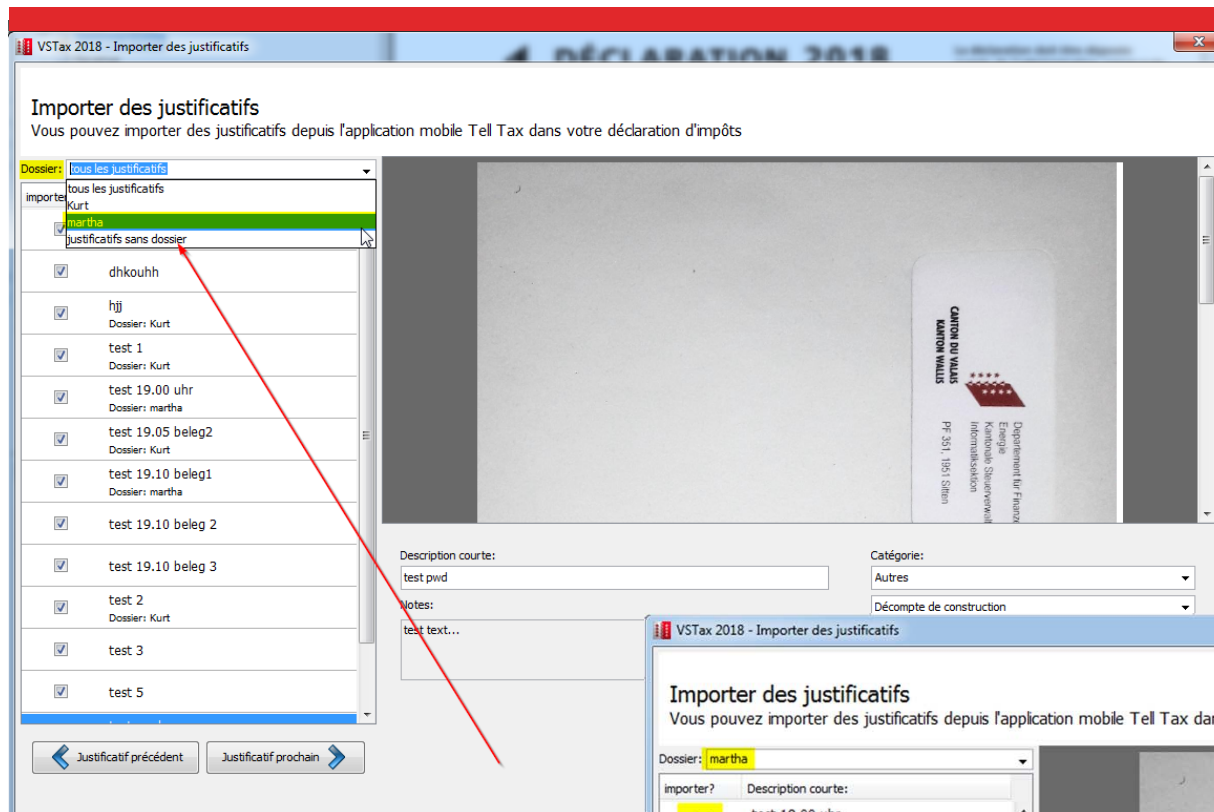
VSTax 2018 - Importer des justificatifs

DÉCLARATION 2018

Importer des justificatifs
Vous pouvez importer des justificatifs depuis l'application mobile Tell Tax dans votre déclaration d'impôts

Dossier: tous les justificatifs

tous les justificatifs
Kurt
martha
justificatifs sans dossier

importer

dhkouhh

hjj
Dossier: Kurt

test 1
Dossier: Kurt

test 19.00 uhr
Dossier: martha

test 19.05 beleg2
Dossier: Kurt

test 19.10 beleg1
Dossier: martha

test 19.10 beleg 2

test 19.10 beleg 3

test 2
Dossier: Kurt

test 3

test 5

Justificatif précédent

Justificatif prochain

CANTON DU VALAIS
KANTON WALLIS

Departement für Finanzen
Energie
Kantonale Steuerverwalt
Informatiksektion

PF 351, 1951 Sitten

Description courte:
test pwd

Notes:
test text...

Catégorie:
Autres

Décompte de construction

VSTax 2018 - Importer des justificatifs

Importer des justificatifs
Vous pouvez importer des justificatifs depuis l'application mobile Tell Tax dar

Dossier: martha

importer?
Description courte:
test 19.00 uhr